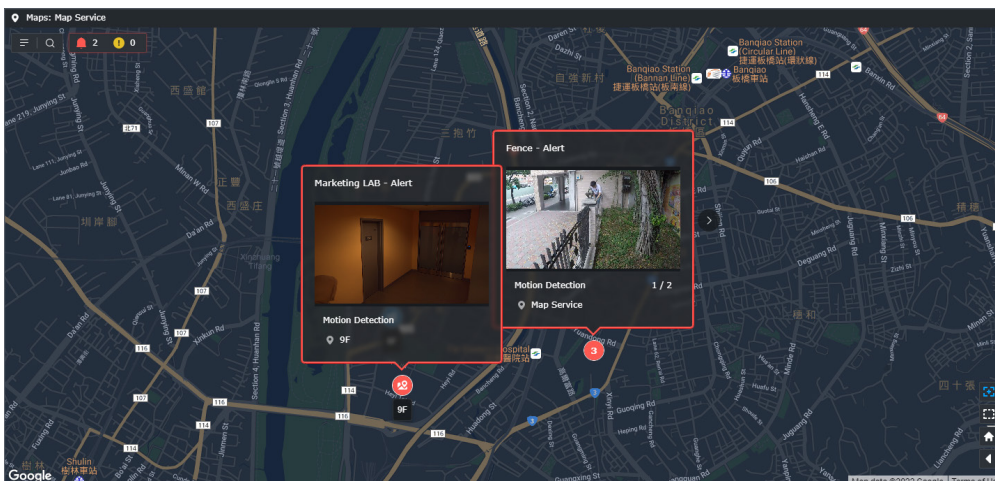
Maps: Map Service

2 0

Fence - Alert

Motion Detection 1 / 2

Map Service

Marketing LAB - Alert

Motion Detection

9F

9F

3

Banqiao Station Circular Line
捷運板橋站(環狀線)

Banqiao Station (Bannan Line)
捷運板橋站(板南線)

Banqiao 板橋車站

Banqiao District

西盛里

西盛庄

埔墘

114

107

106

116

Google

Map data ©2022 Google